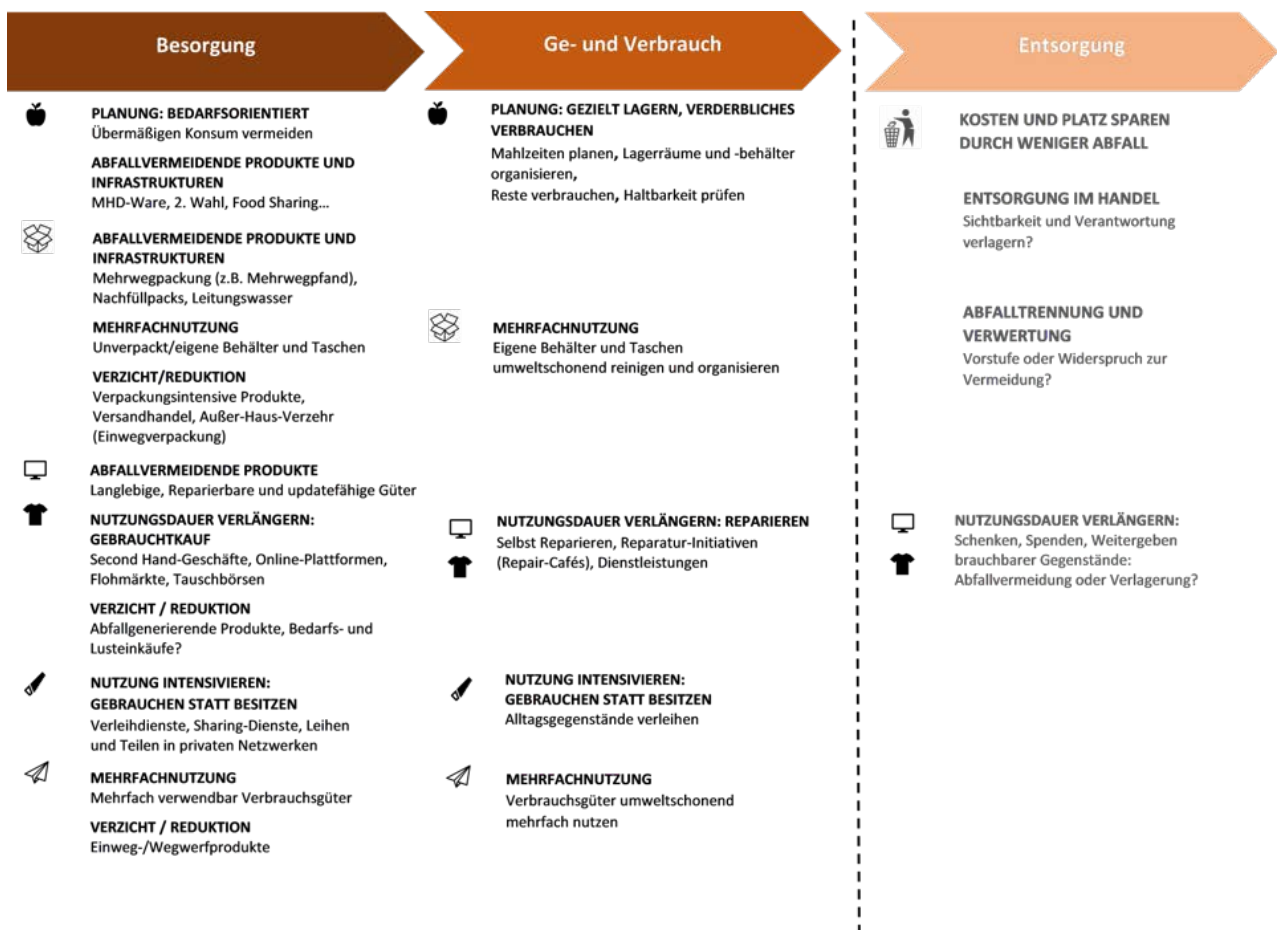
Besorgung

PLANUNG: BEDARFSORIENTIERT
Übermäßigen Konsum vermeiden

ABFALLVERMEIDENDE PRODUKTE UND INFRASTRUKTUREN
MHD-Ware, 2. Wahl, Food Sharing…

ABFALLVERMEIDENDE PRODUKTE UND INFRASTRUKTUREN
Mehrwegpackung (z.B. Mehrwegpfand), Nachfüllpacks, Leitungswasser

MEHRFACHNUTZUNG
Unverpackt/eigene Behälter und Taschen

VERZICHT/REDUKTION
Verpackungsintensive Produkte, Versandhandel, Außer-Haus-Verzehr (Einwegverpackung)

ABFALLVERMEIDENDE PRODUKTE
Langlebige, Reparierbare und updatefähige Güter

NUTZUNGSDAUER VERLÄNGERN: GEBRAUCHTKAUF
Second Hand-Geschäfte, Online-Plattformen, Flohmärkte, Tauschbörsen

VERZICHT / REDUKTION
Abfallgenerierende Produkte, Bedarfs- und Lusteinkäufe?

NUTZUNG INTENSIVIEREN: GEBRAUCHEN STATT BESITZEN
Verleihdienste, Sharing-Dienste, Leihen und Teilen in privaten Netzwerken

MEHRFACHNUTZUNG
Mehrfach verwendbar Verbrauchsgüter

VERZICHT / REDUKTION
Einweg-/Wegwerfprodukte

Ge- und Verbrauch

PLANUNG: GEZIELT LAGERN, VERDERBLICHES VERBRAUCHEN
Mahlzeiten planen, Lagerräume und -behälter organisieren,
Reste verbrauchen, Haltbarkeit prüfen

MEHRFACHNUTZUNG
Eigene Behälter und Taschen umweltschonend reinigen und organisieren

NUTZUNGSDAUER VERLÄNGERN: REPARIEREN
Selbst Reparieren, Reparatur-Initiativen (Repair-Cafés), Dienstleistungen

NUTZUNG INTENSIVIEREN: GEBRAUCHEN STATT BESITZEN
Alltagsgegenstände verleihen

MEHRFACHNUTZUNG
Verbrauchsgüter umweltschonend mehrfach nutzen

Entsorgung

KOSTEN UND PLATZ SPAREN DURCH WENIGER ABFALL

ENTSORGUNG IM HANDEL
Sichtbarkeit und Verantwortung verlagern?

ABFALLTRENNUNG UND VERWERTUNG
Vorstufe oder Widerspruch zur Vermeidung?

NUTZUNGSDAUER VERLÄNGERN:
Schenken, Spenden, Weitergeben brauchbarer Gegenstände: Abfallvermeidung oder Verlagerung?